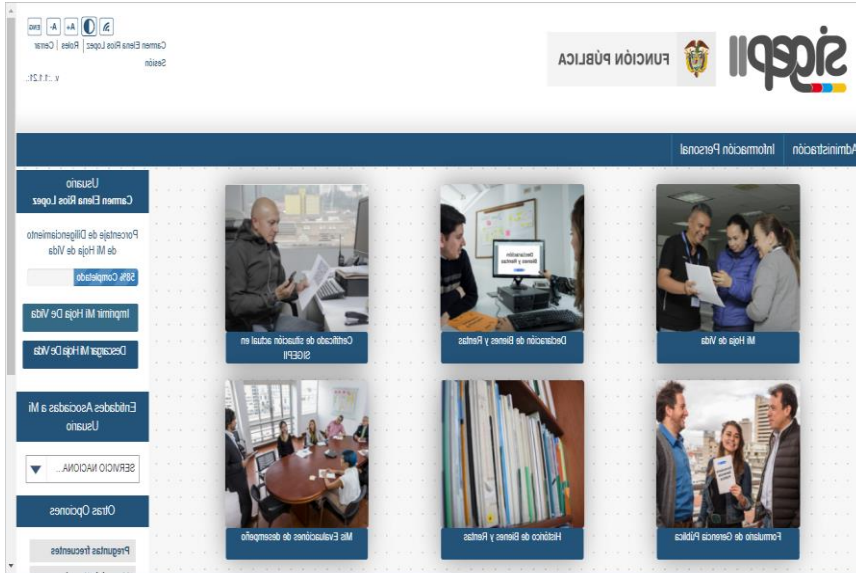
ENG A- A+
Carmen Elena Rios Lopez | Roles | Cerrar Sesión
v. :1.1.21.

FUNCIÓN PÚBLICA
sigep II

Administración
Información Personal

Usuario
Carmen Elena Rios Lopez

Porcentaje de Diligenciamiento de Mi Hoja de Vida
58% Completado

Imprimir Mi Hoja De Vida
Descargar Mi Hoja De Vida

Entidades Asociadas a Mi Usuario
SERVICIO NACIONA...

Otras Opciones
Preguntas frecuentes

Mi Hoja de Vida
Declaración de Bienes y Rentas
Certificado de situación actual en SIGEP II
Formulario de Gerencia Pública
Histórico de Bienes y Rentas
Mis Evaluaciones de desempeño